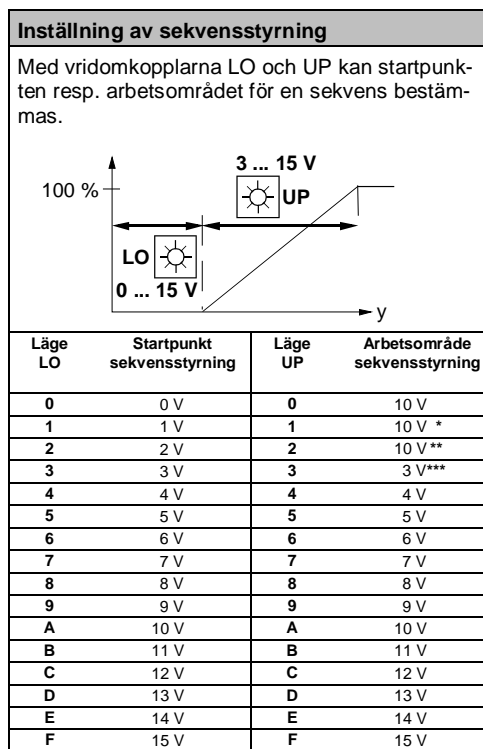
**Inställning av sekvensstyrning**

Med vridomkopplarna LO och UP kan startpunkten resp. arbetsområdet för en sekvens bestämmas.

100 %

3 ... 15 V

UP

LO

0 ... 15 V

y

| Läge LO | Startpunkt sekvensstyrning | Läge UP | Arbetsområde sekvensstyrning |
|---|---|---|---|
| 0 | 0 V | 0 | 10 V |
| 1 | 1 V | 1 | 10 V * |
| 2 | 2 V | 2 | 10 V ** |
| 3 | 3 V | 3 | 3 V*** |
| 4 | 4 V | 4 | 4 V |
| 5 | 5 V | 5 | 5 V |
| 6 | 6 V | 6 | 6 V |
| 7 | 7 V | 7 | 7 V |
| 8 | 8 V | 8 | 8 V |
| 9 | 9 V | 9 | 9 V |
| A | 10 V | A | 10 V |
| B | 11 V | B | 11 V |
| C | 12 V | C | 12 V |
| D | 13 V | D | 13 V |
| E | 14 V | E | 14 V |
| F | 15 V | F | 15 V |